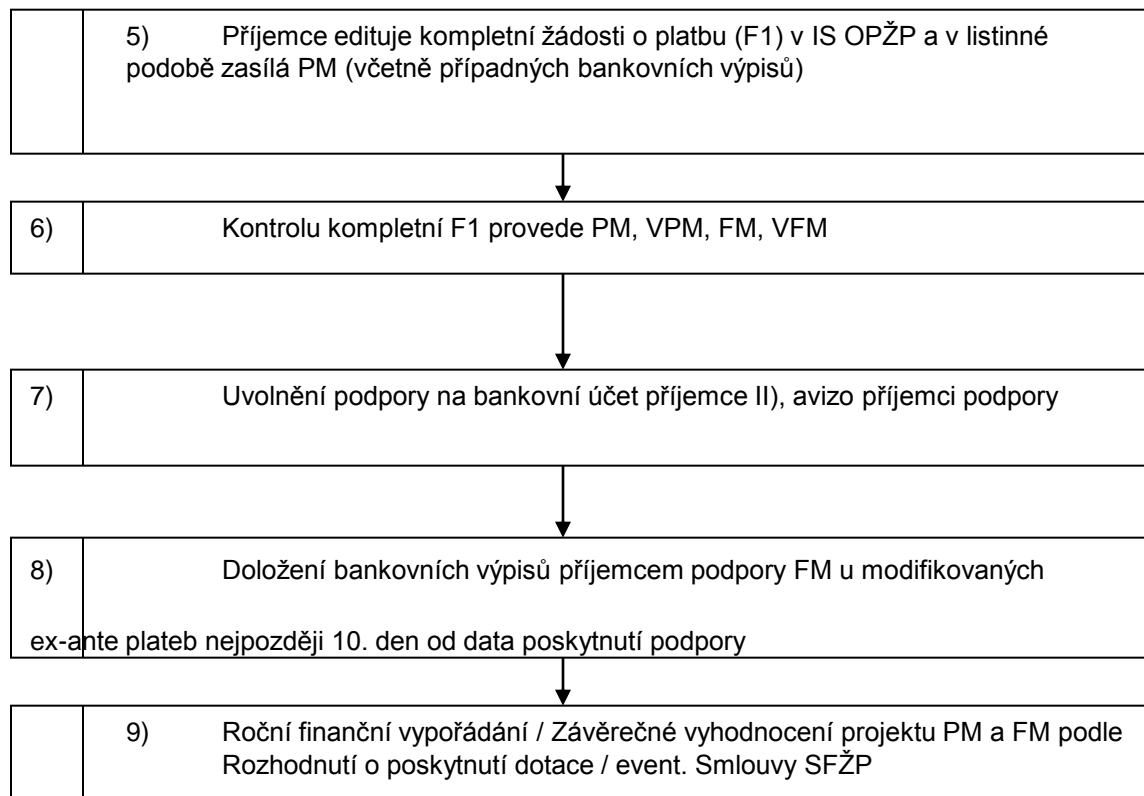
5) Příjemce edituje kompletní žádosti o platbu (F1) v IS OPŽP a v listinné podobě zasílá PM (včetně případných bankovních výpisů)

6) Kontrolu kompletní F1 provede PM, VPM, FM, VFM

7) Uvolnění podpory na bankovní účet příjemce II), avizo příjemci podpory

8) Doložení bankovních výpisů příjemcem podpory FM u modifikovaných ex-ante plateb nejpozději 10. den od data poskytnutí podpory

9) Roční finanční vypořádání / Závěrečné vyhodnocení projektu PM a FM podle Rozhodnutí o poskytnutí dotace / event. Smlouvy SFŽP